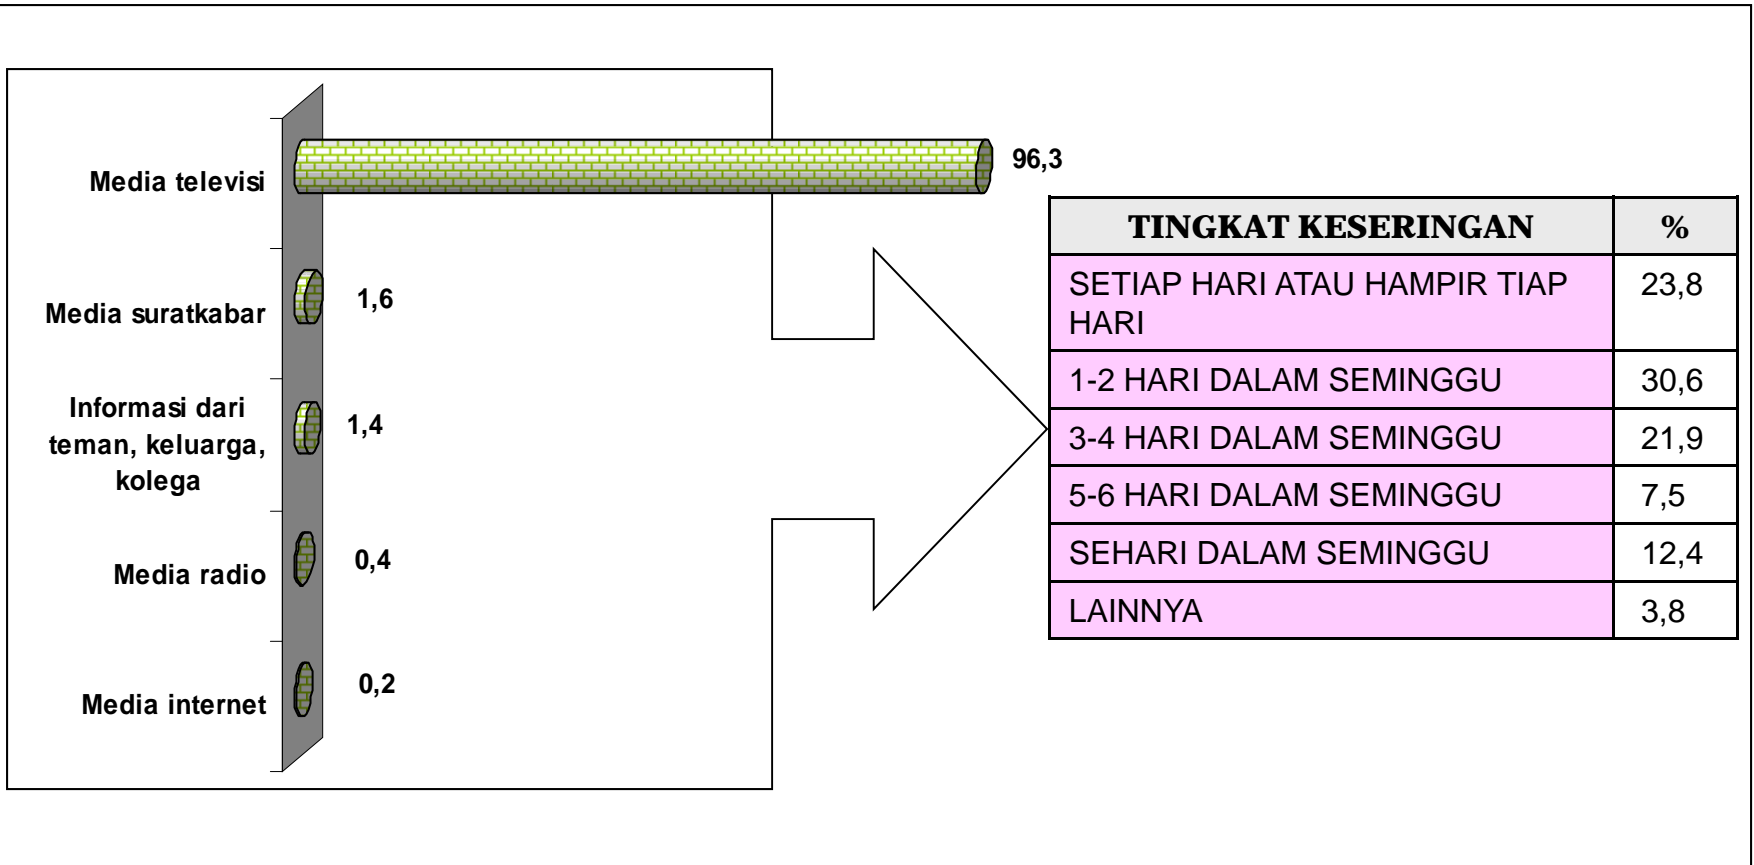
Media televisi 96,3

Media suratkabar 1,6

Informasi dari teman, keluarga, kolega 1,4

Media radio 0,4

Media internet 0,2

| TINGKAT KESERINGAN | % |
|---|---|
| SETIAP HARI ATAU HAMPIR TIAP HARI | 23,8 |
| 1-2 HARI DALAM SEMINGGU | 30,6 |
| 3-4 HARI DALAM SEMINGGU | 21,9 |
| 5-6 HARI DALAM SEMINGGU | 7,5 |
| SEHARI DALAM SEMINGGU | 12,4 |
| LAINNYA | 3,8 |